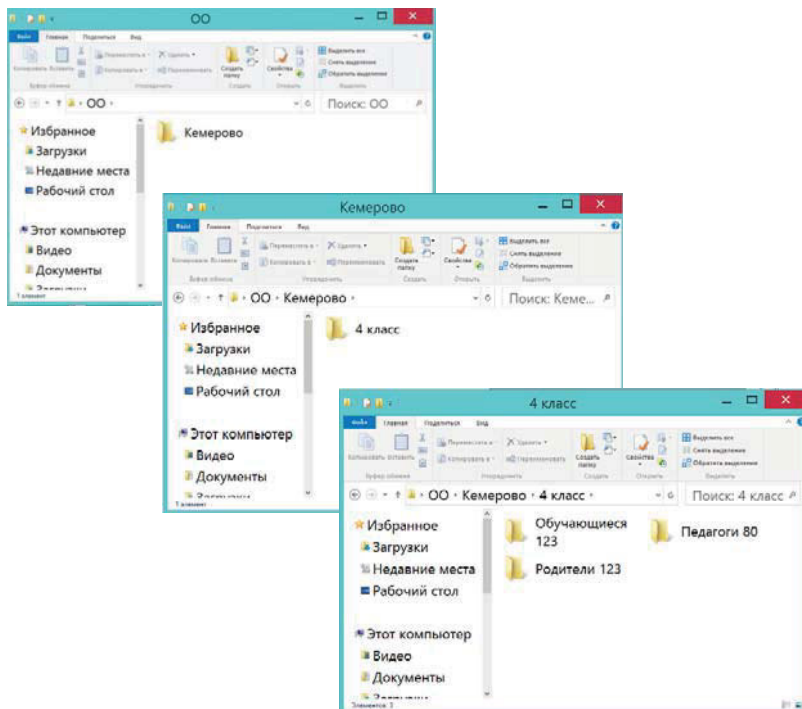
OO

Файл Главная Поделиться Вид

Копировать Вставить Переместить в Копировать в Удалить Переименовать Создать папку Свойства Выделить все Снять выделение Обратить выделение

Буфер обмена Упорядочить Создать Открыть Выделить

OO

Поиск: OO

Избранное
Загрузки
Недавние места
Рабочий стол

Этот компьютер
Видео
Документы

1 элемент

Кемерово

Кемерово

Файл Главная Поделиться Вид

Копировать Вставить Переместить в Копировать в Удалить Переименовать Создать папку Свойства Выделить все Снять выделение Обратить выделение

Буфер обмена Упорядочить Создать Открыть Выделить

OO › Кемерово ›

Поиск: Кеме...

Избранное
Загрузки
Недавние места
Рабочий стол

Этот компьютер
Видео
Документы

1 элемент

4 класс

4 класс

Файл Главная Поделиться Вид

Копировать Вставить Переместить в Копировать в Удалить Переименовать Создать папку Свойства Выделить все Снять выделение Обратить выделение

Буфер обмена Упорядочить Создать Открыть Выделить

OO › Кемерово › 4 класс ›

Поиск: 4 класс

Избранное
Загрузки
Недавние места
Рабочий стол

Этот компьютер
Видео
Документы

Элементов: 3

Обучающиеся 123

Педагоги 80

Родители 123